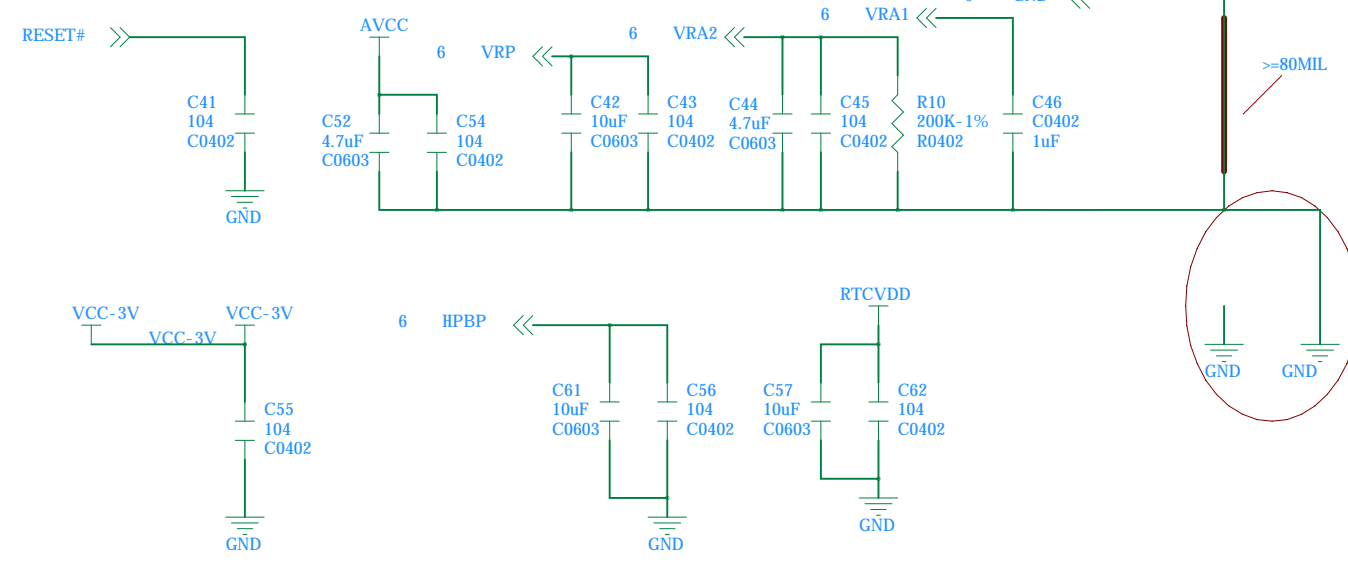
RESET#

C41
104
C0402

GND

AVCC

C52
4.7uF
C0603

C54
104
C0402

6 VRP

C42
10uF
C0603

C43
104
C0402

6 VRA2

C44
4.7uF
C0603

C45
104
C0402

6 VRA1

R10
200K-1%
R0402

C46
C0402
1uF

>=80MIL

GND GND

VCC-3V VCC-3V
VCC-3V

C55
104
C0402

GND

6 HPBP

C61
10uF
C0603

C56
104
C0402

GND

RTCVDD

C57
10uF
C0603

C62
104
C0402

GND